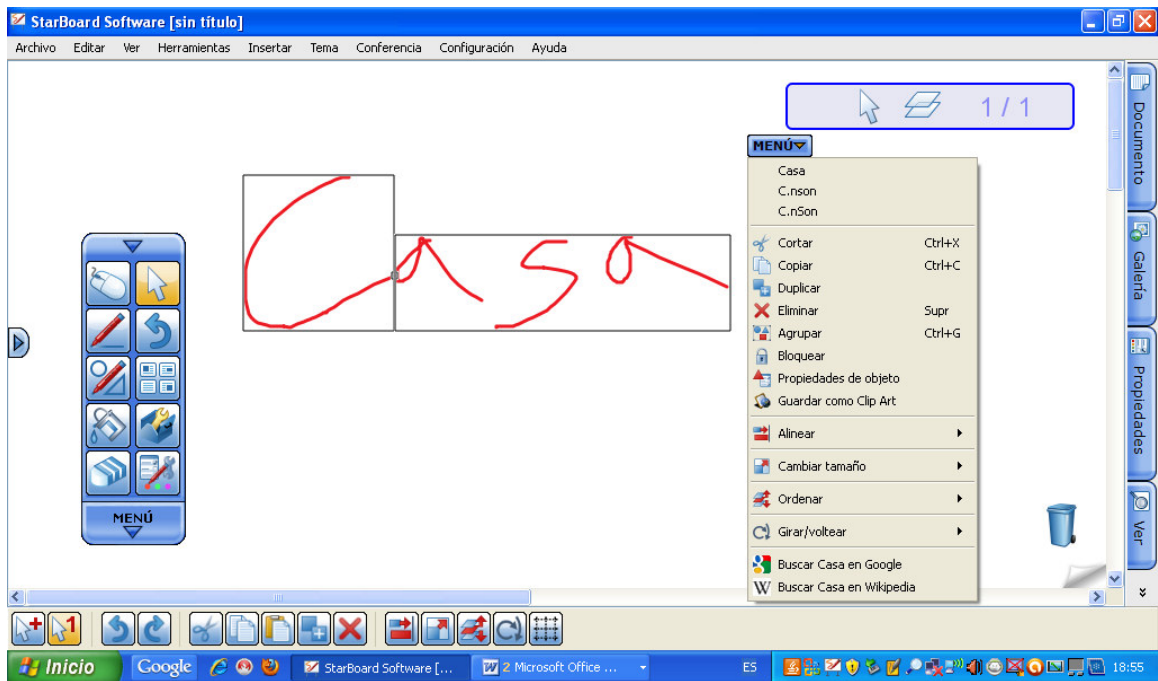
StarBoard Software [sin título]

Archivo Editar Ver Herramientas Insertar Tema Conferencia Configuración Ayuda

1 / 1

MENÚ

Casa
C.nson
C.nSon

Cortar Ctrl+X
Copiar Ctrl+C
Duplicar
Eliminar Supr
Agrupar Ctrl+G
Bloquear
Propiedades de objeto
Guardar como Clip Art

Alinear
Cambiar tamaño
Ordenar
Girar/voltear

Buscar Casa en Google
Buscar Casa en Wikipedia

Documento
Galería
Propiedades
Ver

MENÚ

Inicio Google StarBoard Software [... 2 Microsoft Office ... ES 18:55